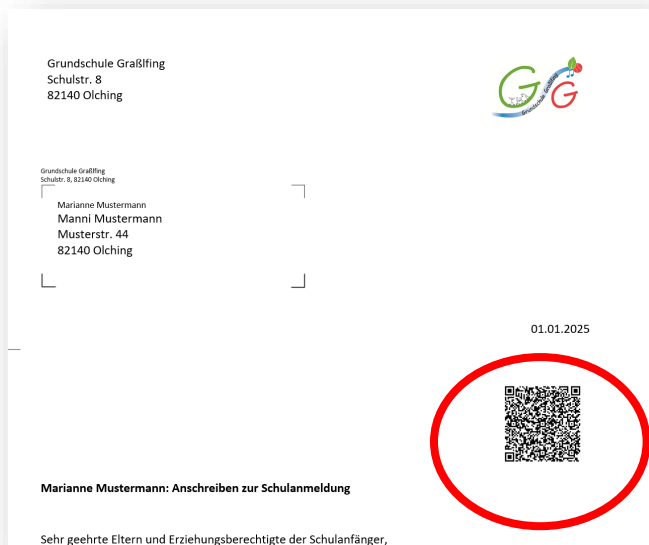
Grundschule Graßlfing
Schulstr. 8
82140 Olching

Grundschule Graßlfing
Schulstr. 8, 82140 Olching

Marianne Mustermann
Manni Mustermann
Musterstr. 44
82140 Olching

01.01.2025

**Marianne Mustermann: Anschreiben zur Schulanmeldung**

Sehr geehrte Eltern und Erziehungsberechtigte der Schulanfänger,